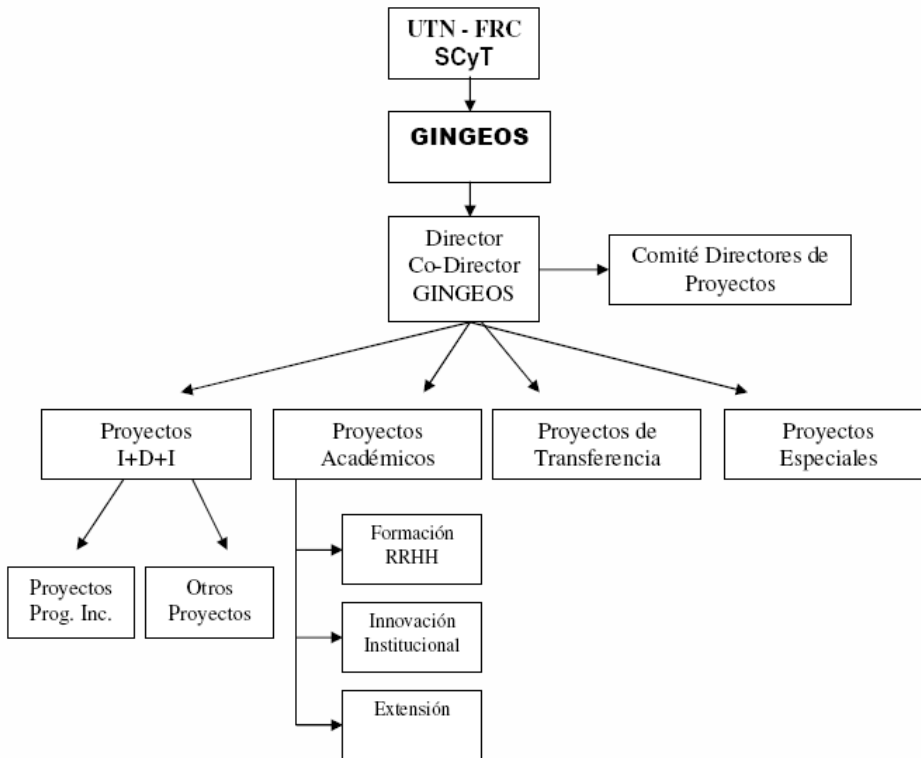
UTN - FRC
SCyT

GINGEOS

Director
Co-Director
GINGEOS

Comité Directores de Proyectos

Proyectos I+D+I

Proyectos Académicos

Proyectos de Transferencia

Proyectos Especiales

Proyectos Prog. Inc.

Otros Proyectos

Formación RRHH

Innovación Institucional

Extensión